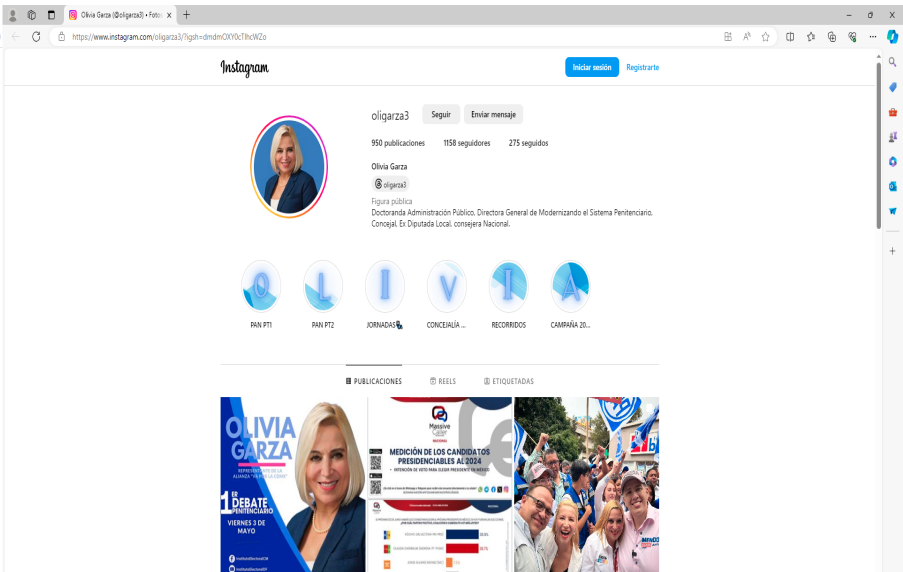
Olivia Garza (@oligarza3) • Fotos ×

https://www.instagram.com/oligarza3/?igsh=dmdmOXY0cTlhcWZo

Instagram

Iniciar sesión Regístrate

oligarza3 Seguir Enviar mensaje

950 publicaciones 1158 seguidores 275 seguidos

Olivia Garza

oligarza3

Figura pública

Doctoranda Administración Público, Directora General de Modernizando el Sistema Penitenciario, Concejal, Ex Diputada Local, consejera Nacional.

O L I V I A

PAN PT1 PAN PT2 JORNADAS CONCEJALÍA ... RECORRIDOS CAMPAÑA 20...

PUBLICACIONES REELS ETIQUETADAS

OLIVIA GARZA

1ER DEBATE PENITENCIARIO

VIERNES 3 DE MAYO

Massive Caller

MEDICIÓN DE LOS CANDIDATOS PRESIDENCIABLES AL 2024

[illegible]